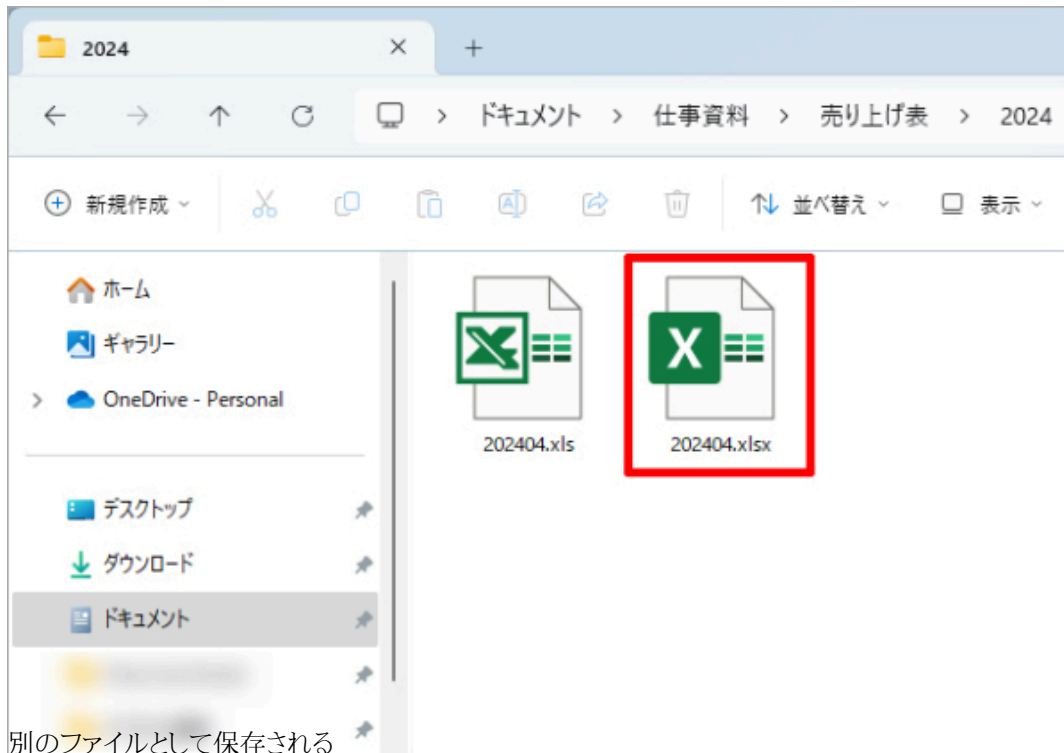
2024

ドキュメント > 仕事資料 > 売り上げ表 > 2024

新規作成

並べ替え

表示

ホーム

ギャラリー

OneDrive - Personal

202404.xls

202404.xlsx

デスクトップ

ダウンロード

ドキュメント

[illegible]

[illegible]

別のファイルとして保存される